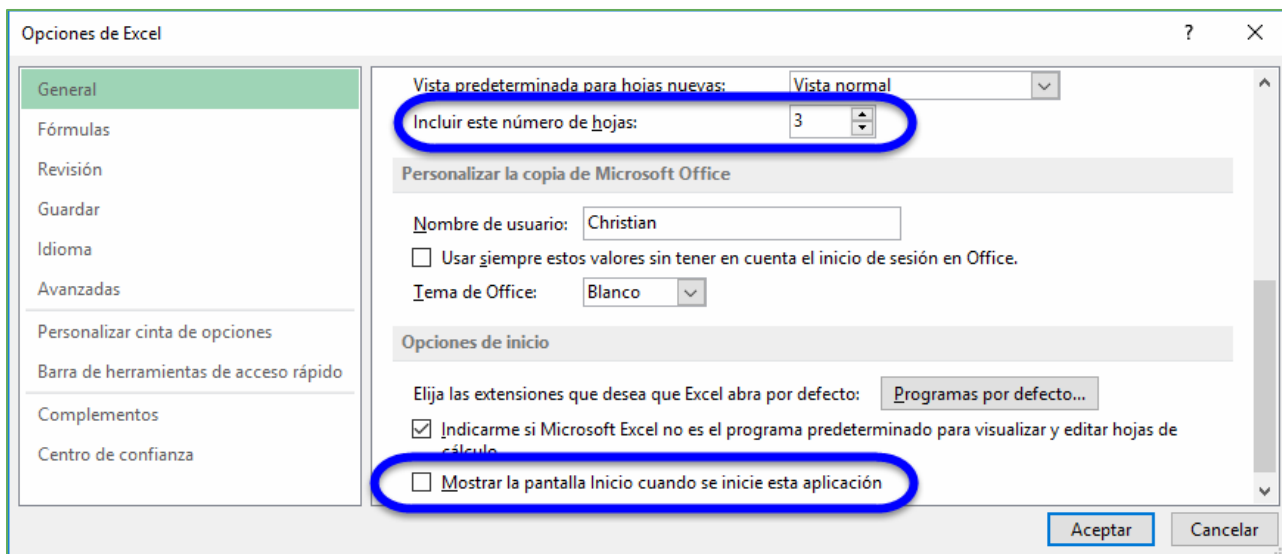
Opciones de Excel

?

General
Fórmulas
Revisión
Guardar
Idioma
Avanzadas
Personalizar cinta de opciones
Barra de herramientas de acceso rápido
Complementos
Centro de confianza

Vista predeterminada para hojas nuevas: Vista normal
Incluir este número de hojas: 3

Personalizar la copia de Microsoft Office

Nombre de usuario: Christian
Usar siempre estos valores sin tener en cuenta el inicio de sesión en Office.
Tema de Office: Blanco

Opciones de inicio

Elija las extensiones que desea que Excel abra por defecto: Programas por defecto...
Indicarme si Microsoft Excel no es el programa predeterminado para visualizar y editar hojas de cálculo.
Mostrar la pantalla Inicio cuando se inicie esta aplicación

Aceptar
Cancelar